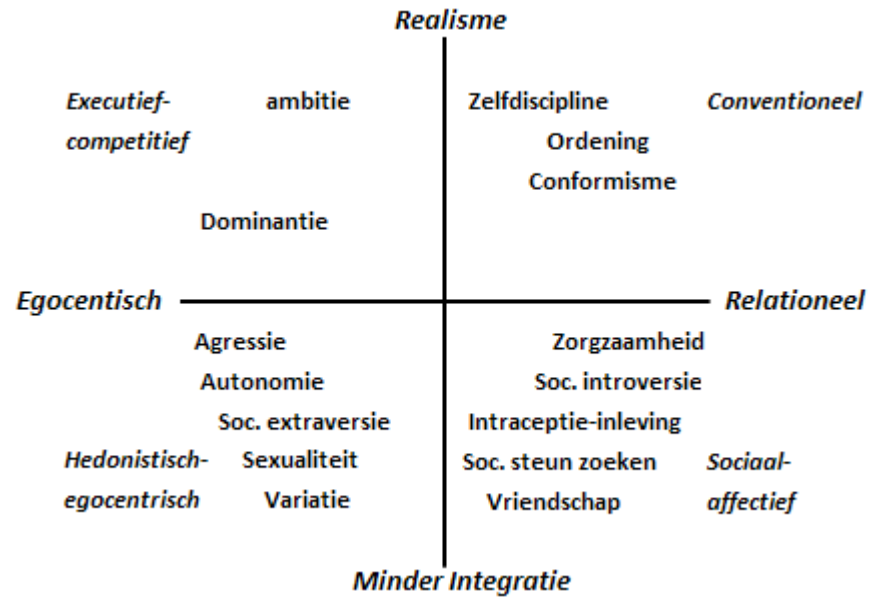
Realisme

Executief-competitief

ambitie

Dominantie

Zelfdiscipline

Ordening

Conformisme

Conventioneel

Egocentisch

Relationeel

Agressie

Autonomie

Soc. extraversie

Sexualiteit

Variatie

Hedonistisch-egocentrisch

Zorgzaamheid

Soc. introversie

Intraceptie-inleving

Soc. steun zoeken

Vriendschap

Sociaal-affectief

Minder Integratie